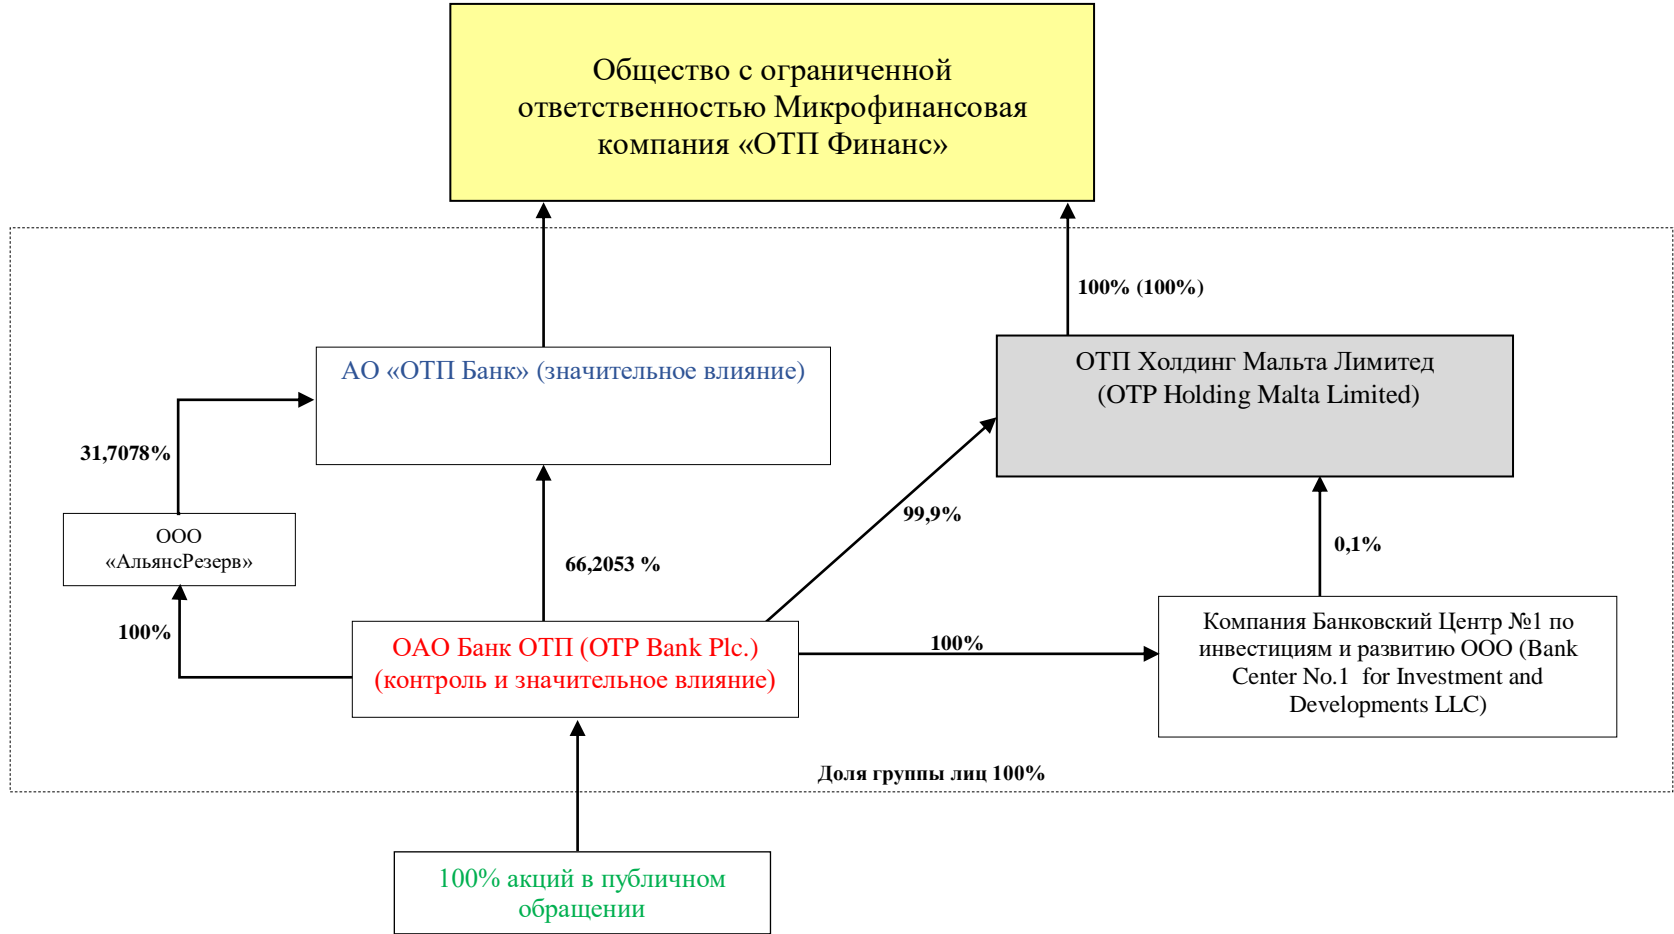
Общество с ограниченной ответственностью Микрофинансовая компания «ОТП Финанс»

100% (100%)

АО «ОТП Банк» (значительное влияние)

ОТП Холдинг Мальта Лимитед (OTP Holding Malta Limited)

31,7078%

ООО «АльянсРезерв»

99,9%

0,1%

66,2053 %

100%

ОАО Банк ОТП (OTP Bank Plc.) (контроль и значительное влияние)

100%

Компания Банковский Центр №1 по инвестициям и развитию ООО (Bank Center No.1 for Investment and Developments LLC)

Доля группы лиц 100%

100% акций в публичном обращении